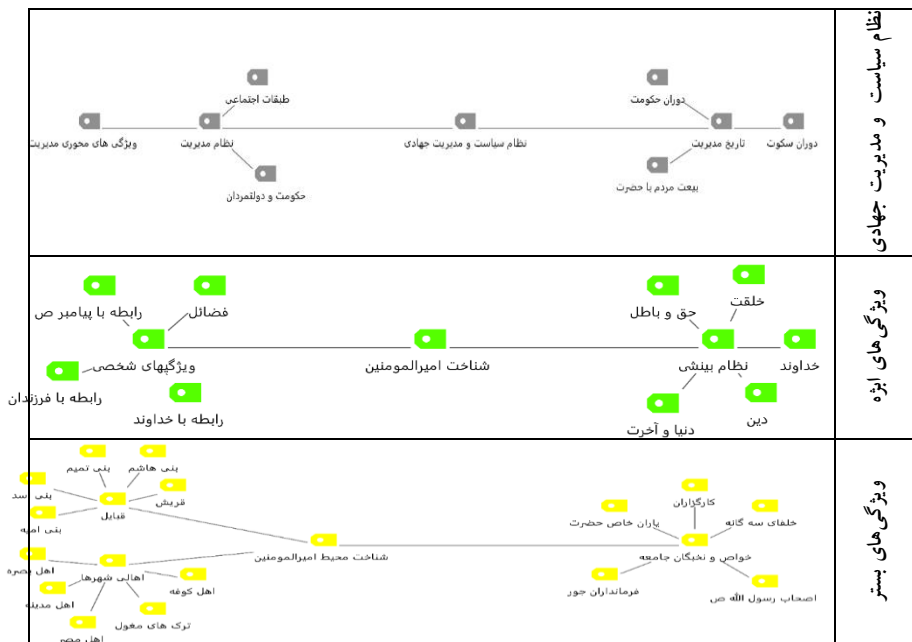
| | |
|---|---|
| نظام سیاست و مدیریت جهادی | دوران سکوت، تاریخ مدیریت، دوران حکومت، بیعت مردم با حضرت، نظام سیاست و مدیریت جهادی، نظام مدیریت، طبقات اجتماعی، حکومت و دولتمردان، ویژگی های محوری مدیریت |
| ویژگی های ایژه | خداوند، نظام بینشی، خلقت، حق و باطل، دین، دنیا و آخرت، شناخت امیرالمومنین، ویژگیهای شخصی، فضائل، رابطه با پیامبر ص، رابطه با فرزندان، رابطه با خداوند |
| ویژگی های بستر | خواص و نخبگان جامعه، کارگزاران، یاران خاص حضرت، خلفای سه گانه، فرمانداران جور، اصحاب رسول الله ص، شناخت محیط امیرالمومنین، قبایل، بنی هاشم، بنی تمیم، قریش، بنی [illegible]سد، بنی امیه، اهالی شهرها، اهل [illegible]صره، اهل کوفه، اهل مدینه، ترک های مغول، اهل مصر |